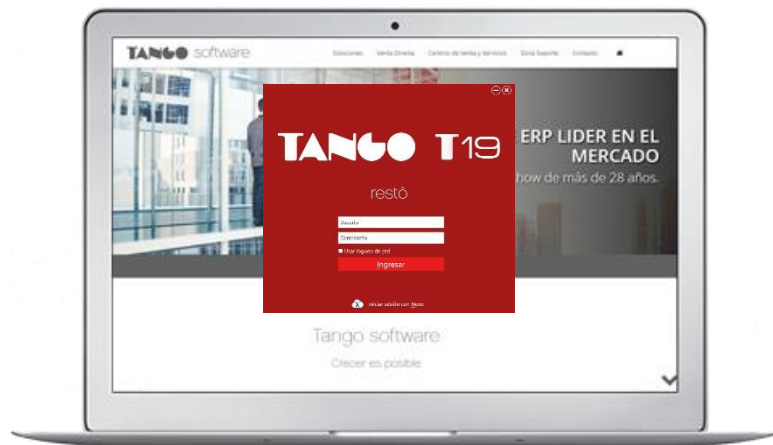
TANGO software

Soluciones Venta Directa Centros de Venta y Servicios Zona Soporte Contacto

ERP LIDER EN EL MERCADO

show de más de 28 años.

TANGO T19

restó

Usuario

Contraseña

Usar logueo de red

Ingresar

Iniciar sesión con Nexo

Tango software

Crecer es posible